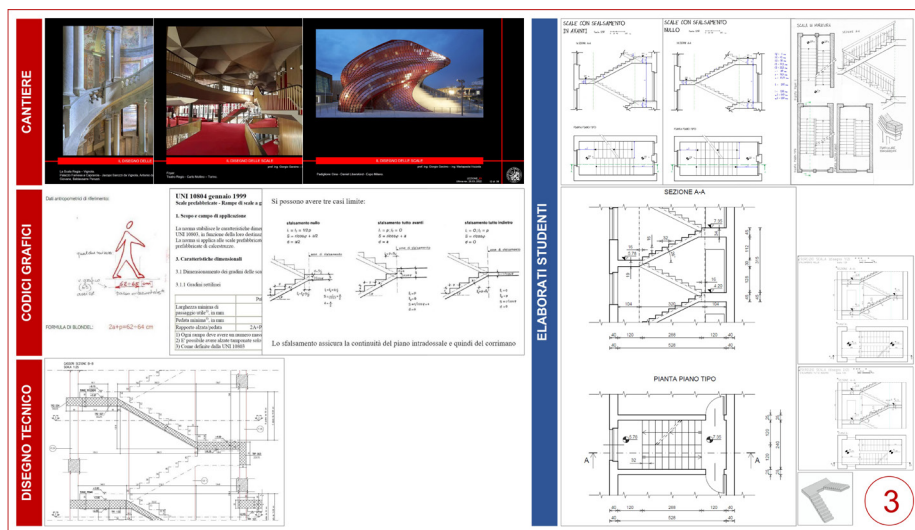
CANTIERE

IL DISEGNO DELLE SCALE

IL DISEGNO DELLE SCALE

IL DISEGNO DELLE SCALE

CODICI GRAFICI

Dati antropometrici di riferimento

FORMULA DI BLONDEL: 2a+p=62÷64 cm

UNI 10804 gennaio 1999
Scale prefabbricate - Rampe di scale a g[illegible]

1. Scopo e campo di applicazione

3. Caratteristiche dimensionali

3.1 Dimensionamento dei gradini delle sca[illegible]

3.1.1 Gradini rettilinei

Si possono avere tre casi limite:

sfalsamento nullo

sfalsamento tutto avanti

sfalsamento tutto indietro

Lo sfalsamento assicura la continuità del piano intradossale e quindi del corrimano

DISEGNO TECNICO

ELABORATI STUDENTI

SCALE CON SFALSAMENTO IN AVANTI

SCALE CON SFALSAMENTO NULLO

SEZIONE A-A

PIANTA PIANO TIPO

A

A

3